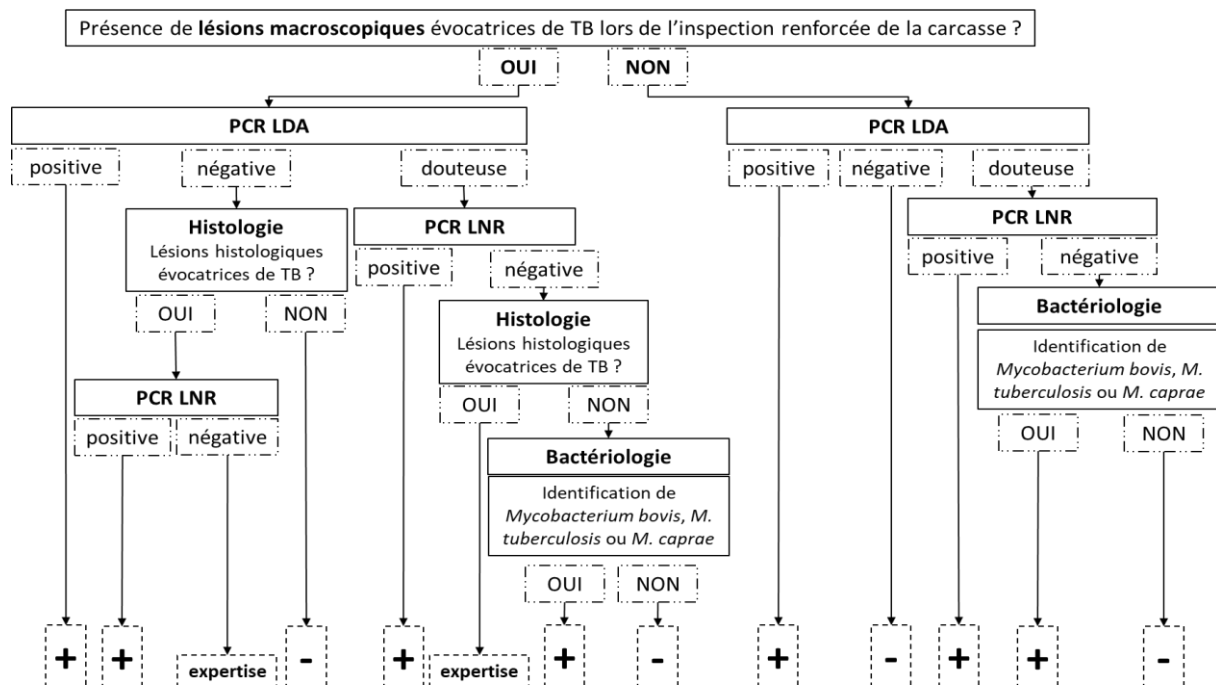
Présence de **lésions macroscopiques** évocatrices de TB lors de l'inspection renforcée de la carcasse ?

OUI

NON

PCR LDA

positive

négative

douteuse

Histologie
Lésions histologiques évocatrices de TB ?

OUI

NON

PCR LNR

positive

négative

PCR LNR

positive

négative

Histologie
Lésions histologiques évocatrices de TB ?

OUI

NON

Bactériologie

Identification de *Mycobacterium bovis*, *M. tuberculosis* ou *M. caprae*

OUI

NON

PCR LDA

positive

négative

douteuse

PCR LNR

positive

négative

Bactériologie

Identification de *Mycobacterium bovis*, *M. tuberculosis* ou *M. caprae*

OUI

NON

+

+

expertise

-

+

expertise

+

-

+

-

+

+

-